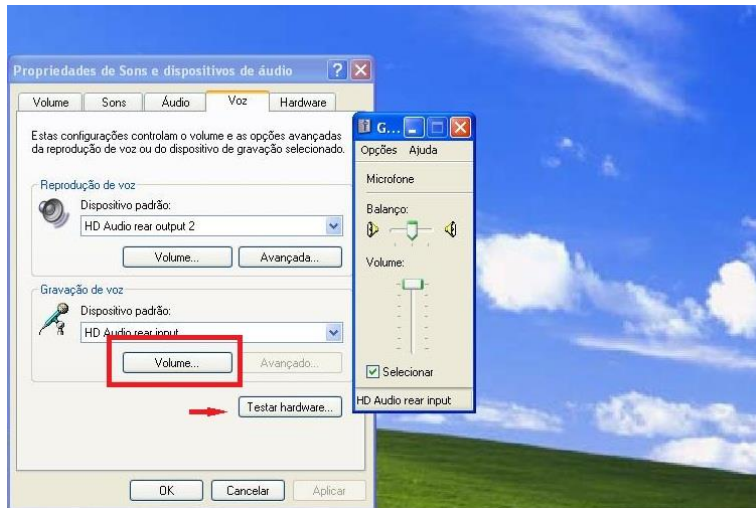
Propriedades de Sons e dispositivos de áudio

Volume | Sons | Áudio | Voz | Hardware

Estas configurações controlam o volume e as opções avançadas da reprodução de voz ou do dispositivo de gravação selecionado.

Reprodução de voz

Dispositivo padrão:

HD Audio rear output 2

Volume... | Avançada...

Gravação de voz

Dispositivo padrão:

HD Audio rear input

Volume... | Avançado...

Testar hardware...

OK | Cancelar | Aplicar

G...

Opções Ajuda

Microfone

Balanço:

Volume:

Selecionar

HD Audio rear input